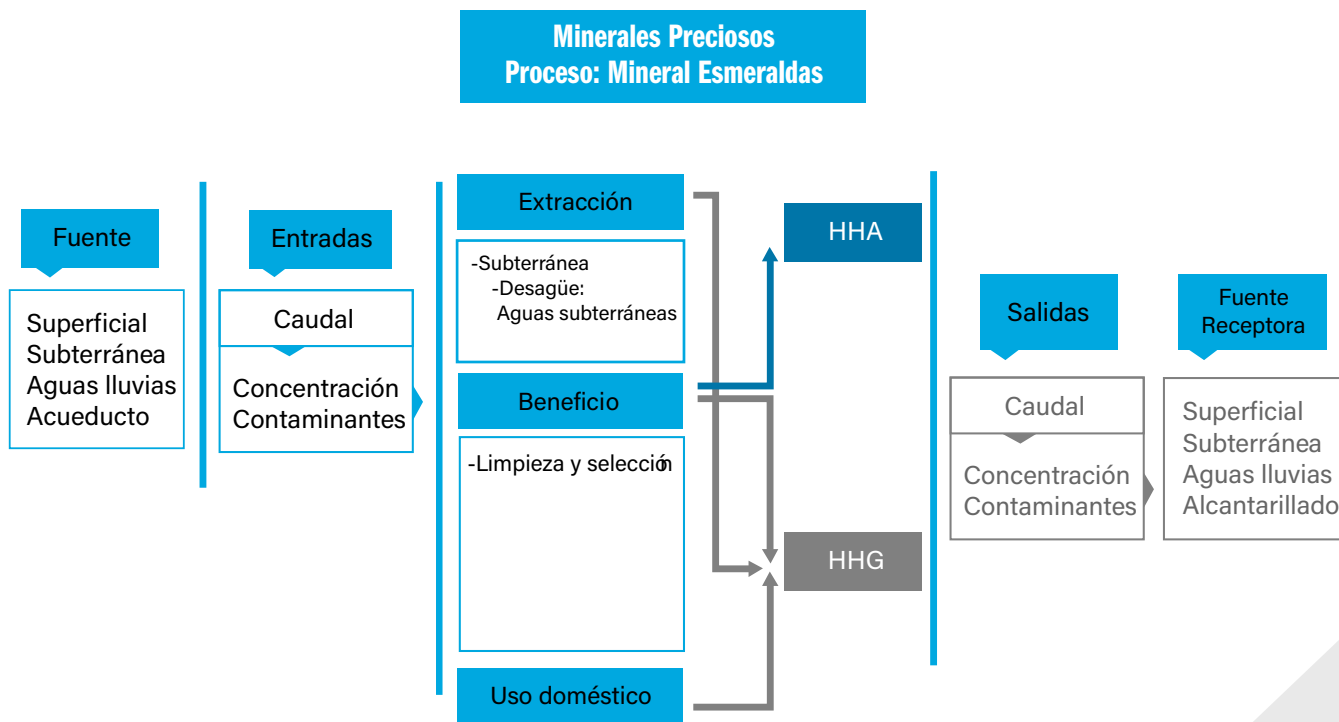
Minerales Preciosos
Proceso: Mineral Esmeraldas

Fuente

Superficial
Subterránea
Aguas lluvias
Acueducto

Entradas

Caudal

Concentración
Contaminantes

Extracción

-Subterránea
-Desagüe:
Aguas subterráneas

Beneficio

-Limpieza y selección

Uso doméstico

HHA

HHG

Salidas

Caudal

Concentración
Contaminantes

Fuente
Receptora

Superficial
Subterránea
Aguas lluvias
Alcantarillado